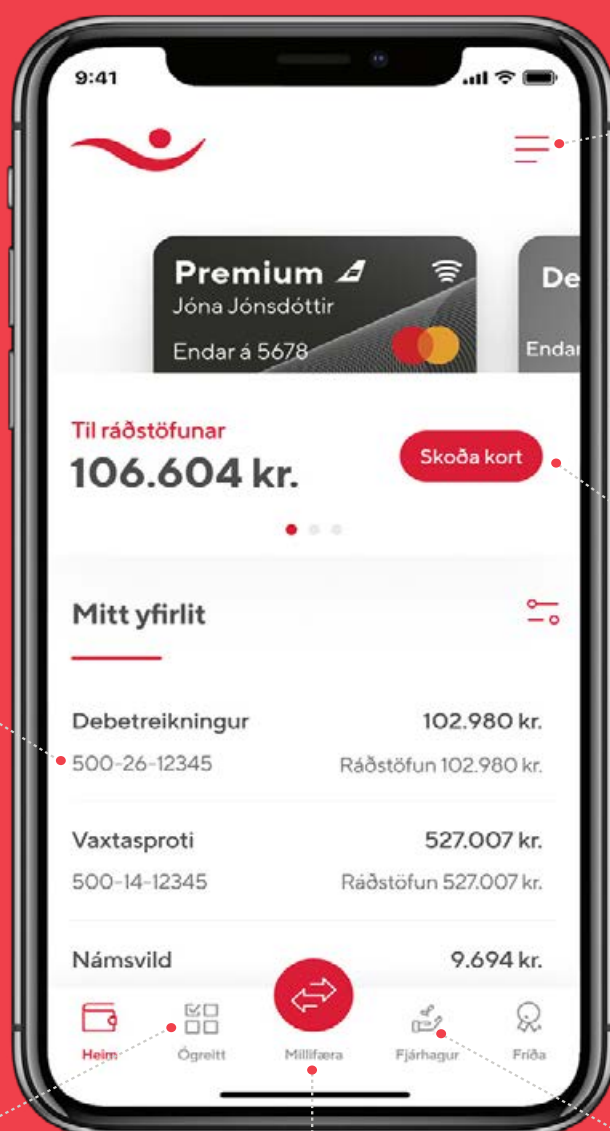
9:41

Premium
Jóna Jónsdóttir
Endar á 5678

De
Endar

Til ráðstöfunar
106.604 kr.

Skoða kort

Mitt yfirlit

Debetreikningur
102.980 kr.
500-26-12345
Ráðstöfun 102.980 kr.

Vaxtasproti
527.007 kr.
500-14-12345
Ráðstöfun 527.007 kr.

Námsvild
9.694 kr.

Heim
Ógreitt
Millifæra
Fjárhagur
Fríða